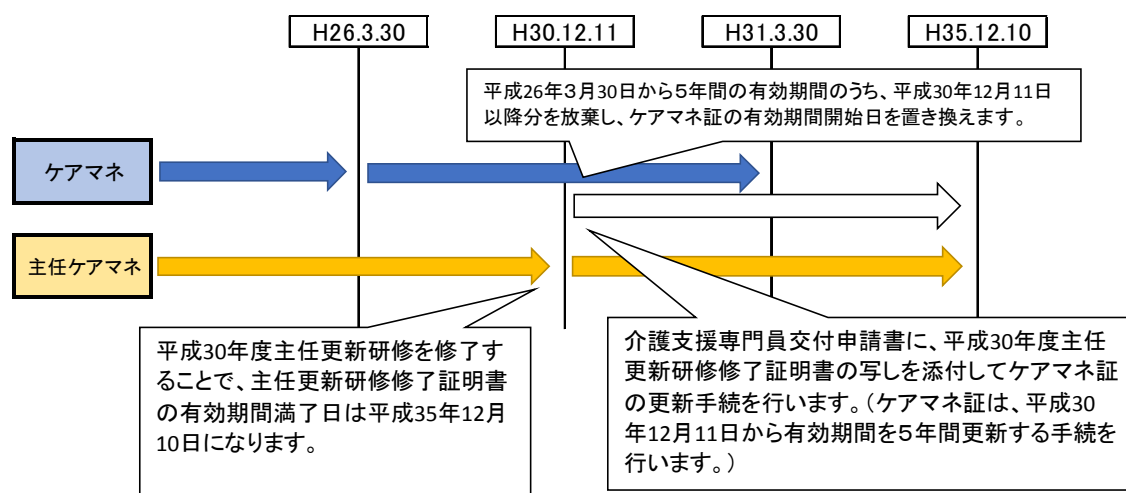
H26.3.30

H30.12.11

H31.3.30

H35.12.10

平成26年3月30日から5年間の有効期間のうち、平成30年12月11日以降分を放棄し、ケアマネ証の有効期間開始日を置き換えます。

ケアマネ

主任ケアマネ

平成30年度主任更新研修を修了することで、主任更新研修修了証明書の有効期間満了日は平成35年12月10日になります。

介護支援専門員交付申請書に、平成30年度主任更新研修修了証明書の写しを添付してケアマネ証の更新手続を行います。（ケアマネ証は、平成30年12月11日から有効期間を5年間更新する手続を行います。）